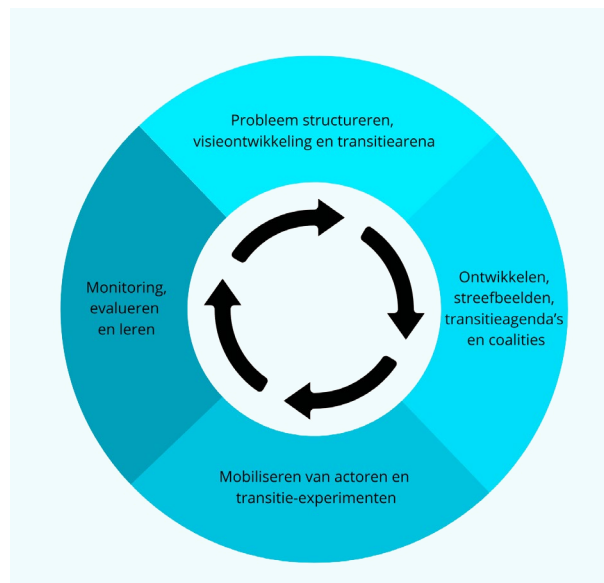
Probleem structureren, visieontwikkeling en transitiearena

Ontwikkelen, streefbeelden, transitieagenda's en coalities

Mobiliseren van actoren en transitie-experimenten

Monitoring, evalueren en leren